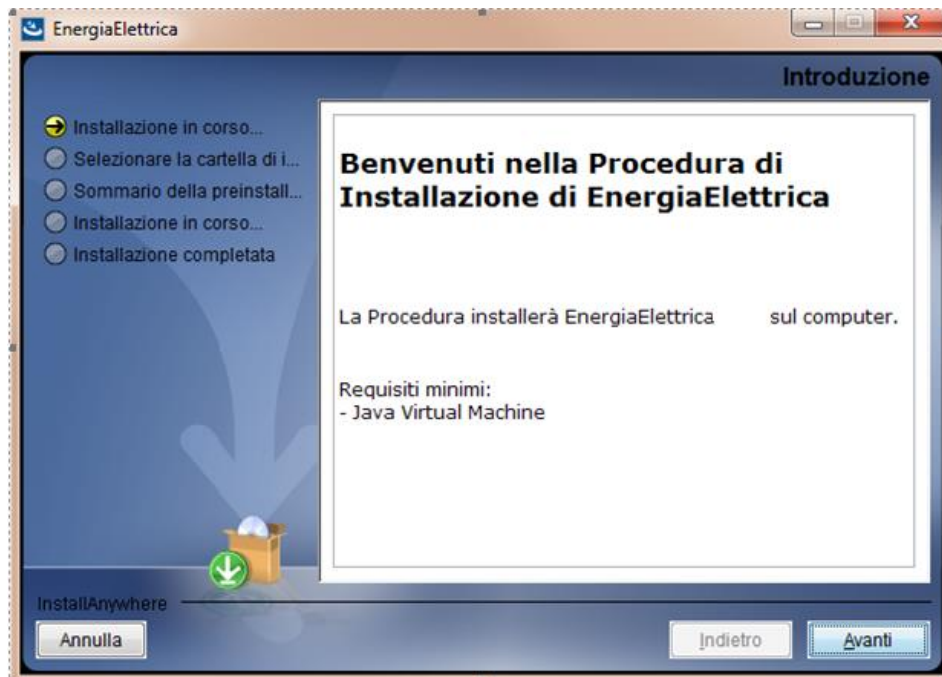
EnergiaElettrica

Introduzione

Installazione in corso...
Selezionare la cartella di i...
Sommario della preinstall...
Installazione in corso...
Installazione completata

Benvenuti nella Procedura di Installazione di EnergiaElettrica

La Procedura installerà EnergiaElettrica sul computer.

Requisiti minimi:
- Java Virtual Machine

InstallAnywhere

Annulla

Indietro

Avanti